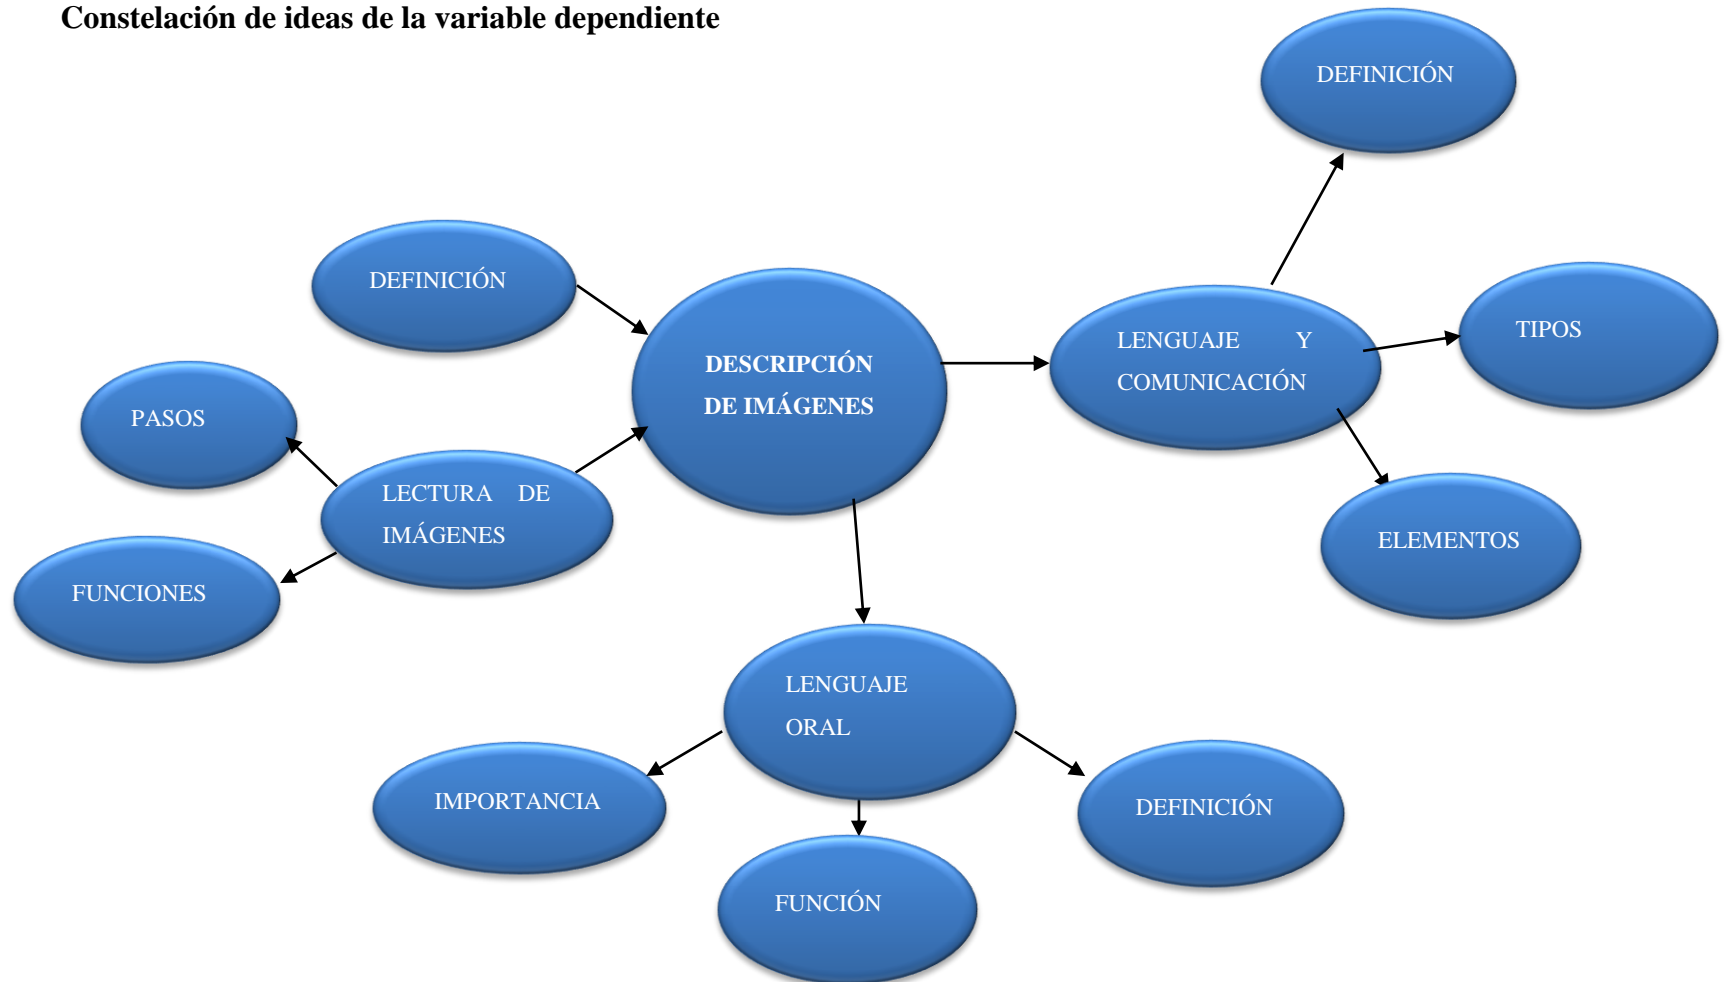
Constelación de ideas de la variable dependiente

DEFINICIÓN

DEFINICIÓN

DESCRIPCIÓN DE IMÁGENES

LENGUAJE Y COMUNICACIÓN

TIPOS

PASOS

LECTURA DE IMÁGENES

ELEMENTOS

FUNCIONES

LENGUAJE ORAL

IMPORTANCIA

DEFINICIÓN

FUNCIÓN